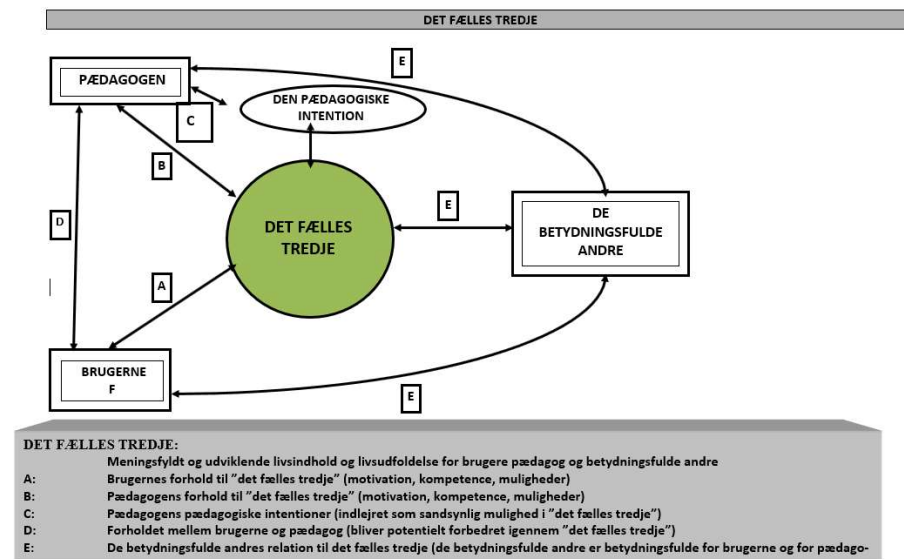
DET FÆLLES TREDJE

PÆDAGOGEN

E

DEN PÆDAGOGISKE INTENTION

C

B

D

DET FÆLLES TREDJE

E

DE BETYDNINGSFULDE ANDRE

A

BRUGERNE F

E

DET FÆLLES TREDJE:
Meningsfyldt og udviklende livsindhold og livsudfoldelse for brugere pædagog og betydningsfulde andre
A: Brugernes forhold til "det fælles tredje" (motivation, kompetence, muligheder)
B: Pædagogens forhold til "det fælles tredje" (motivation, kompetence, muligheder)
C: Pædagogens pædagogiske intentioner (indlejret som sandsynlig mulighed i "det fælles tredje")
D: Forholdet mellem brugerne og pædagog (bliver potentielt forbedret igennem "det fælles tredje")
E: De betydningsfulde andres relation til det fælles tredje (de betydningsfulde andre er betydningsfulde for brugerne og for pædago-